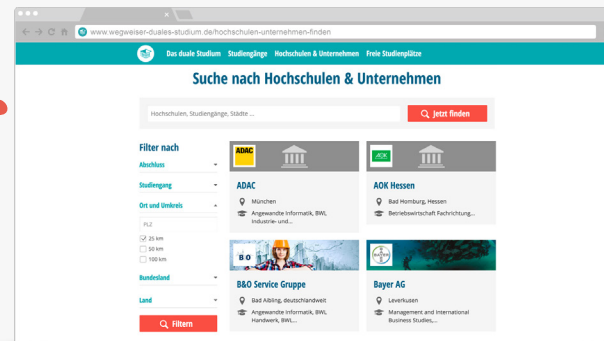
www.wegweiser-duales-studium.de/hochschulen-unternehmen-finden

Das duale Studium Studiengänge Hochschulen & Unternehmen Freie Studienplätze

Suche nach Hochschulen & Unternehmen

Hochschulen, Studiengänge, Städte ...

jetzt finden

Filter nach

Abschluss

Studiengang

Ort und Umkreis

PLZ

25 km

50 km

100 km

Bundesland

Land

Filtern

ADAC

ADAC

München

Angewandte Informatik, BWL Industrie- und...

AOK

AOK Hessen

Bad Homburg, Hessen

Betriebswirtschaft Fachrichtung...

B&O

B&O Service Gruppe

Bad Aibling, deutschlandweit

Angewandte Informatik, BWL Handwerk, BWL...

BAYER

Bayer AG

Leverkusen

Management and International Business Studies,...